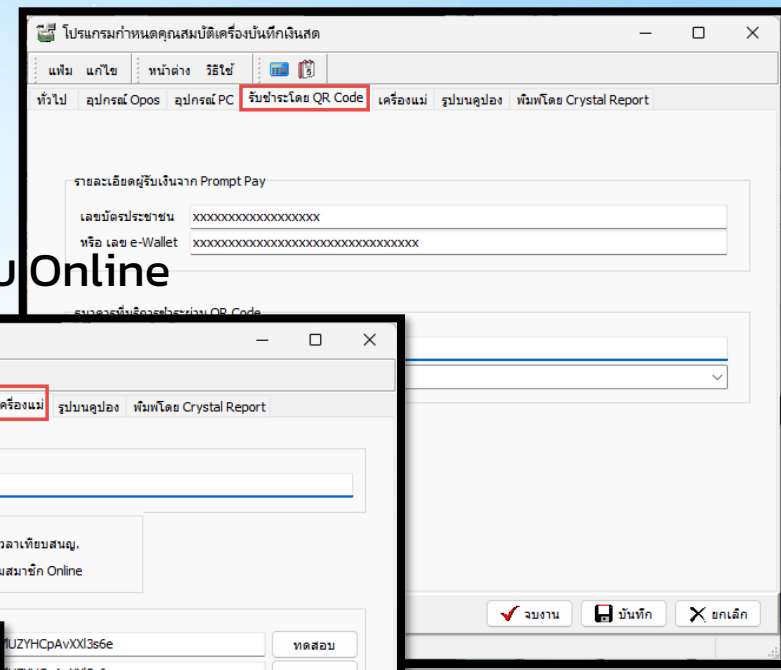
โปรแกรมกำหนดคุณสมบัติเครื่องบันทึกเงินสด

แฟ้ม แก้ไข หน้าต่าง วิธีใช้

ทั่วไป อุปกรณ์ Opos อุปกรณ์ PC รับชำระโดย QR Code เครื่องแม่ รูปบนคูปอง พิมพ์โดย Crystal Report

รายละเอียดผู้รับเงินจาก Prompt Pay

เลขบัตรประชาชน xxxxxxxxxxxxxxxxxx

หรือ เลข e-Wallet xxxxxxxxxxxxxxxxxxxxxxxxxxxxxxxxxx

u Online

ธนาคารที่บริการชำระผ่าน QR Code

เครื่องแม่ รูปบนคูปอง พิมพ์โดย Crystal Report

วลาเทียบสนญ.

มสมาชิก Online

MUZYHCpAvXXl3s6e ทดสอบ

จบงาน บันทึก ยกเลิก